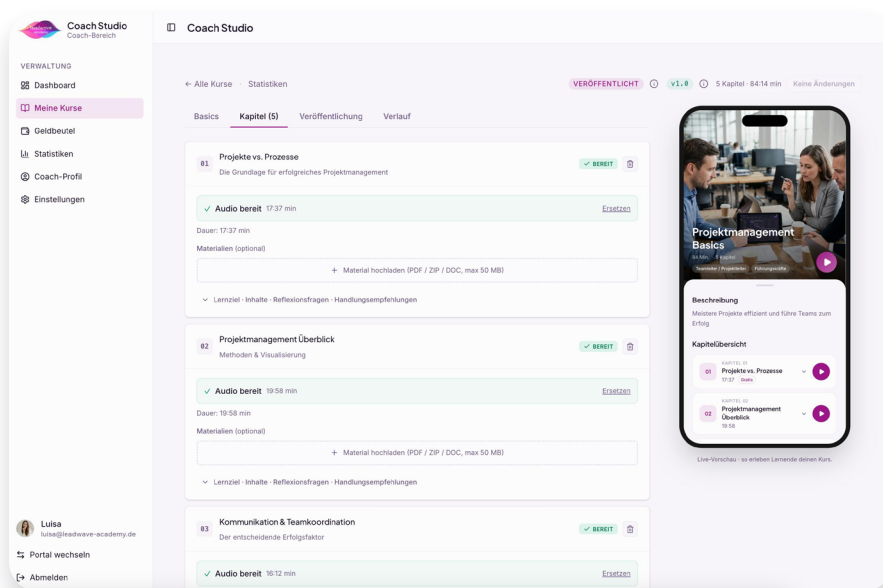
Coach Studio
Coach-Bereich

VERWALTUNG
Dashboard
Meine Kurse
Geldbeutel
Statistiken
Coach-Profil
Einstellungen

Luisa
luisa@leadwave-academy.de
Portal wechseln
Abmelden

Coach Studio

← Alle Kurse · Statistiken

VERÖFFENTLICHT v1.0 5 Kapitel · 84:14 min Keine Änderungen

Basics Kapitel (5) Veröffentlichung Verlauf

01 Projekte vs. Prozesse
Die Grundlage für erfolgreiches Projektmanagement
✓ BEREIT

✓ Audio bereit 17:37 min Ersetzen
Dauer: 17:37 min
Materialien (optional)
+ Material hochladen (PDF / ZIP / DOC, max 50 MB)
Lernziel · Inhalte · Reflexionsfragen · Handlungsempfehlungen

02 Projektmanagement Überblick
Methoden & Visualisierung
✓ BEREIT

✓ Audio bereit 19:58 min Ersetzen
Dauer: 19:58 min
Materialien (optional)
+ Material hochladen (PDF / ZIP / DOC, max 50 MB)
Lernziel · Inhalte · Reflexionsfragen · Handlungsempfehlungen

03 Kommunikation & Teamkoordination
Der entscheidende Erfolgsfaktor
✓ BEREIT

✓ Audio bereit 16:12 min Ersetzen

Projektmanagement Basics
84 Min. · 5 Kapitel
Teamleiter | Projektleiter Führungskräfte

Beschreibung
Meistere Projekte effizient und führe Teams zum Erfolg

Kapitelübersicht
01 KAPITEL 01
Projekte vs. Prozesse
17:37 Gratis
02 KAPITEL 02
Projektmanagement Überblick
19:58

Live-Vorschau · so erleben Lernende deinen Kurs.